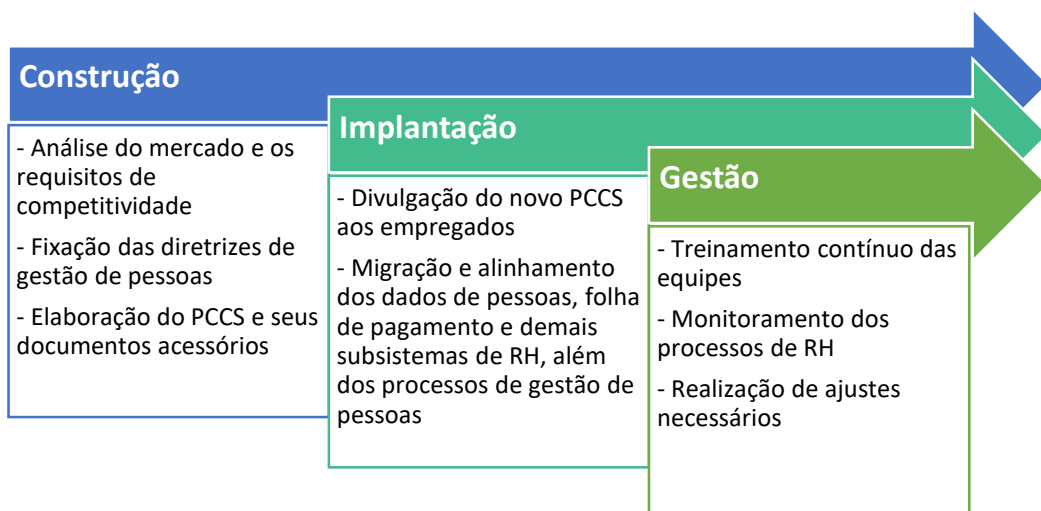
Construção

- Análise do mercado e os requisitos de competitividade

- Fixação das diretrizes de gestão de pessoas

- Elaboração do PCCS e seus documentos acessórios

Implantação

- Divulgação do novo PCCS aos empregados

- Migração e alinhamento dos dados de pessoas, folha de pagamento e demais subsistemas de RH, além dos processos de gestão de pessoas

Gestão

- Treinamento contínuo das equipes

- Monitoramento dos processos de RH

- Realização de ajustes necessários